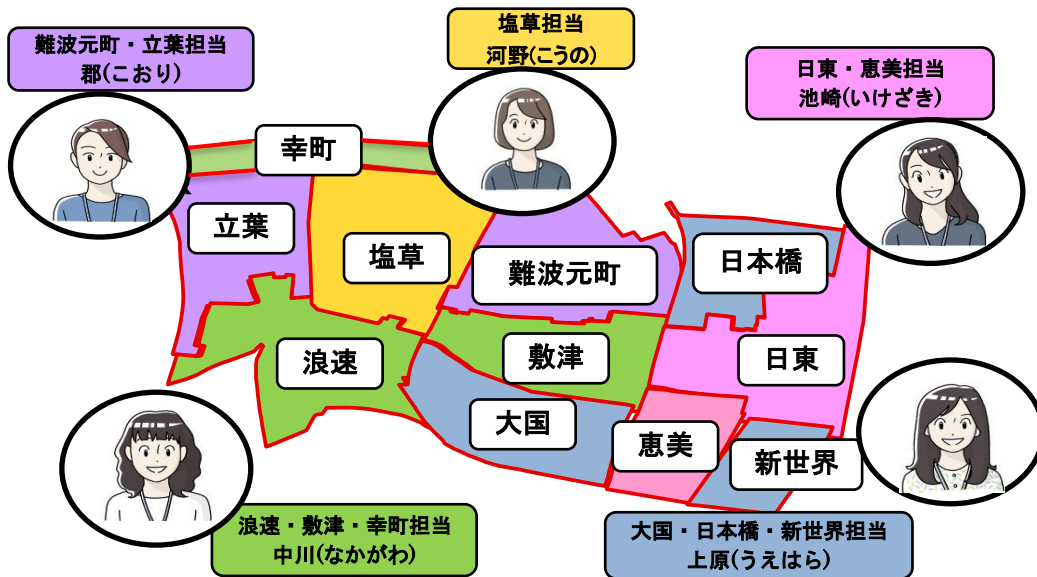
難波元町・立葉担当
郡(こおり)

塩草担当
河野(こうの)

日東・恵美担当
池崎(いけざき)

幸町

立葉

塩草

難波元町

日本橋

浪速

敷津

日東

大国

恵美

新世界

浪速・敷津・幸町担当
中川(なかがわ)

大国・日本橋・新世界担当
上原(うえはら)